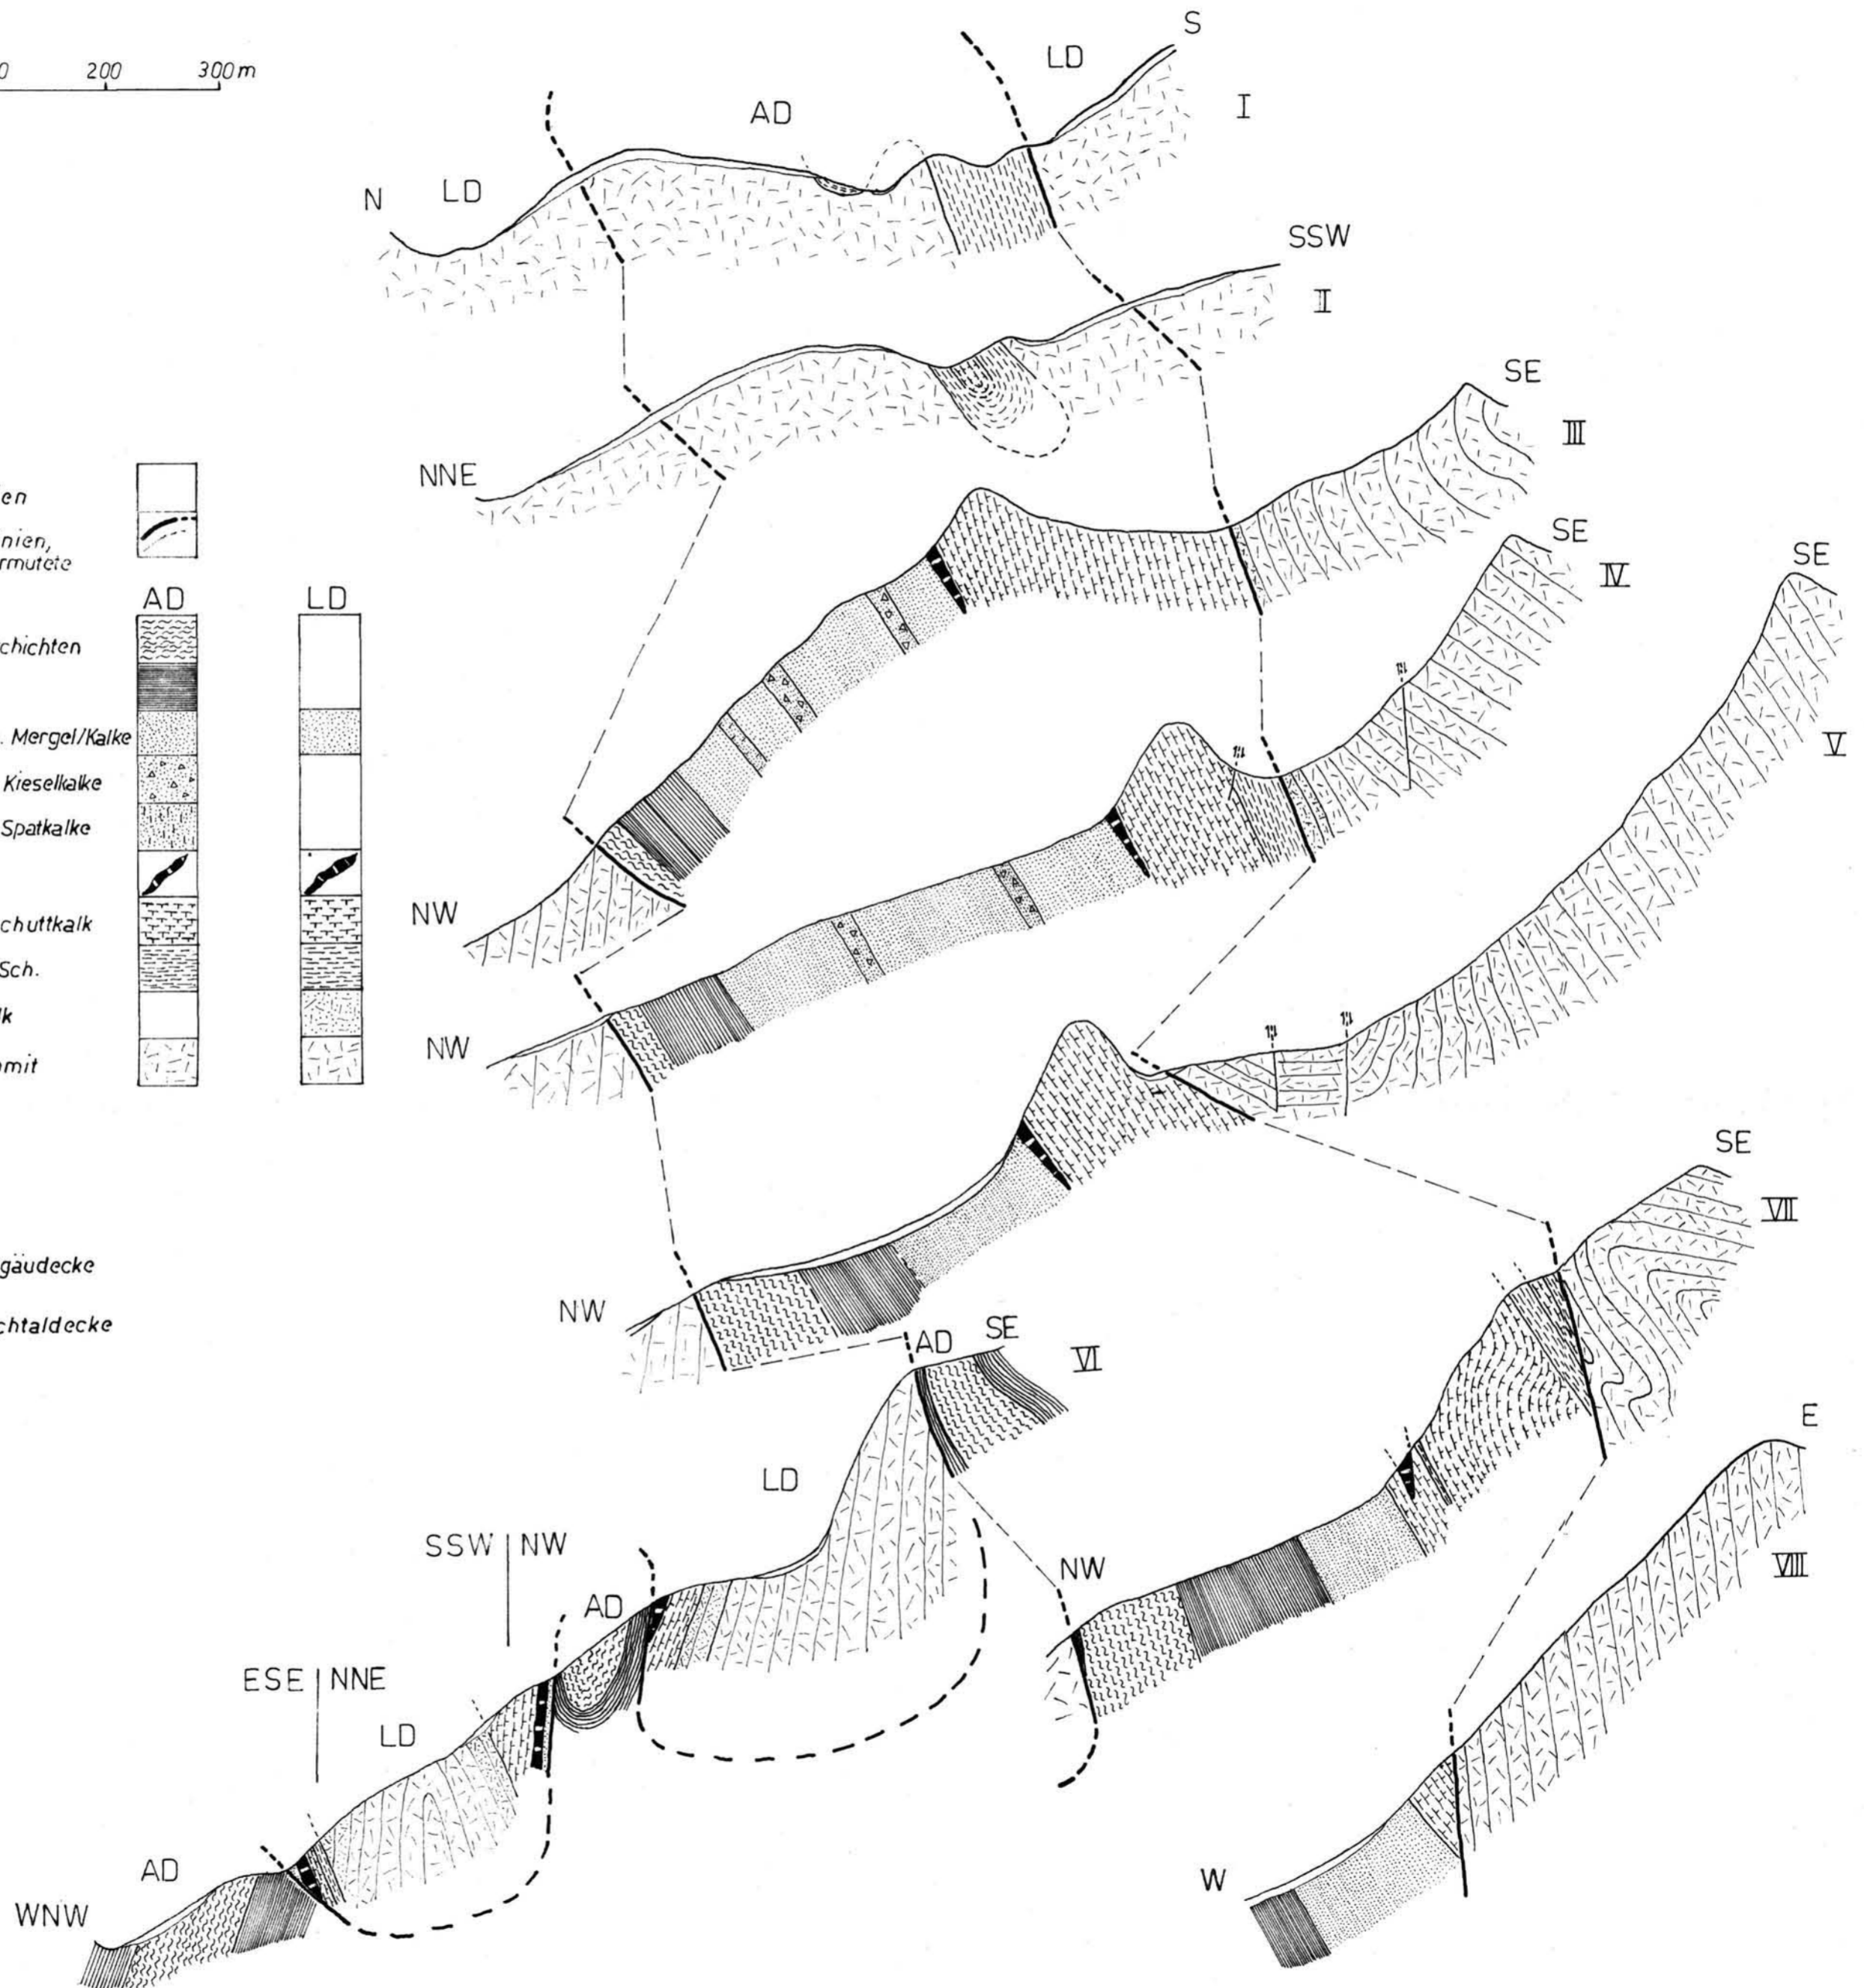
0 200 300 m

en

nien, rmutete

AD

LD

chichten

. Mergel/Kalke

Kieselkalke

Spatkalke

chuttkalk

Sch.

lk

omit

gäudecke

chtaldecke

S

LD

I

AD

N

LD

SSW

II

SE

III

NNE

SE

IV

SE

V

NW

NW

SE

VII

NW

AD

SE

VI

LD

E

SSW | NW

NW

VIII

AD

ESE | NNE

LD

AD

W

WNW